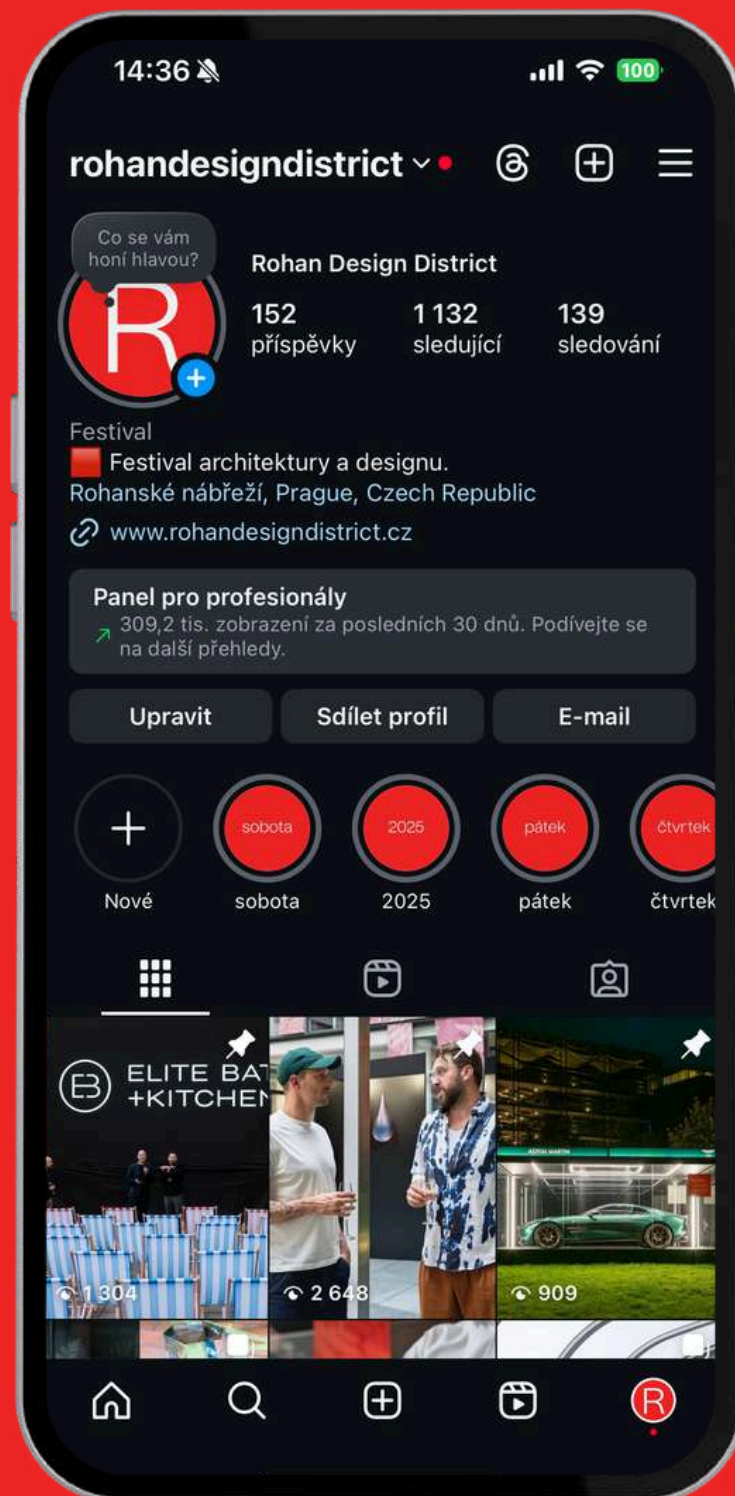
14:36

100

rohandesigndistrict

Co se vám honí hlavou?

R

Rohan Design District

152 příspěvky

1 132 sledující

139 sledování

Festival

🟥 Festival architektury a designu.

Rohanské nábřeží, Prague, Czech Republic

www.rohandesigndistrict.cz

Panel pro profesionály

309,2 tis. zobrazení za posledních 30 dnů. Podívejte se na další přehledy.

Upravit

Sdílet profil

E-mail

Nové

sobota
sobota

2025
2025

pátek
pátek

čtvrtek
čtvrtek

ELITE BAT
+KITCHEN

1 304

2 648

ASTON MARTIN

909

R